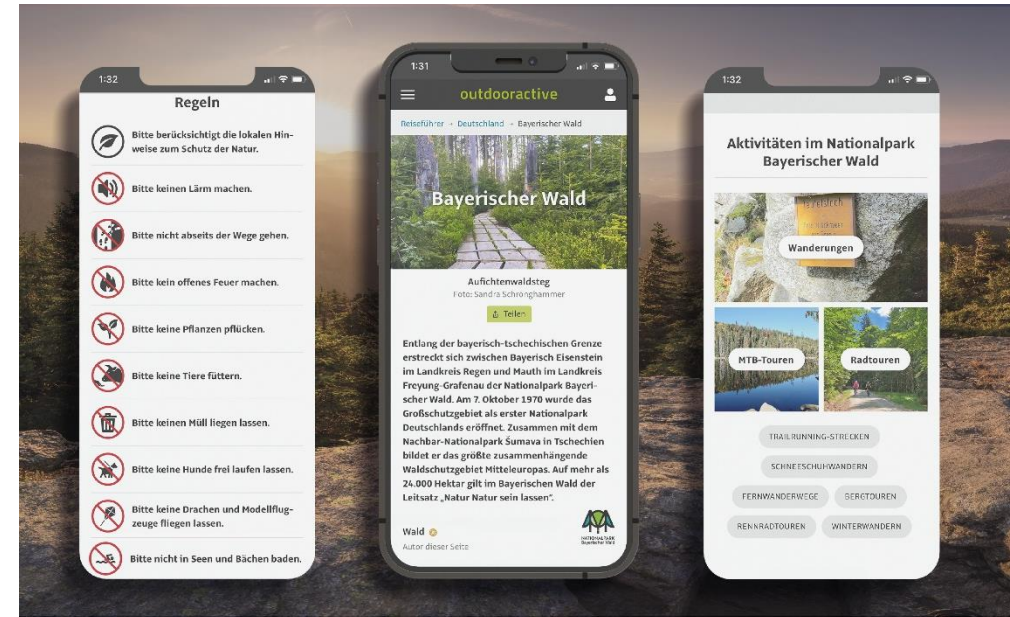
1:32

Regeln

Bitte berücksichtigt die lokalen Hinweise zum Schutz der Natur.

Bitte keinen Lärm machen.

Bitte nicht abseits der Wege gehen.

Bitte kein offenes Feuer machen.

Bitte keine Pflanzen pflücken.

Bitte keine Tiere füttern.

Bitte keinen Müll liegen lassen.

Bitte keine Hunde frei laufen lassen.

Bitte keine Drachen und Modellflugzeuge fliegen lassen.

Bitte nicht in Seen und Bächen baden.

1:31

outdooractive

Reiseführer › Deutschland › Bayerischer Wald

Bayerischer Wald

Aufichtenwaldsteg
Foto: Sandra Schronghammer

Teilen

Entlang der bayerisch-tschechischen Grenze erstreckt sich zwischen Bayerisch Eisenstein im Landkreis Regen und Mauth im Landkreis Freyung-Grafenau der Nationalpark Bayerischer Wald. Am 7. Oktober 1970 wurde das Großschutzgebiet als erster Nationalpark Deutschlands eröffnet. Zusammen mit dem Nachbar-Nationalpark Šumava in Tschechien bildet er das größte zusammenhängende Waldschutzgebiet Mitteleuropas. Auf mehr als 24.000 Hektar gilt im Bayerischen Wald der Leitsatz „Natur Natur sein lassen".

Wald
Autor dieser Seite

NATIONALPARK Bayerischer Wald

1:32

Aktivitäten im Nationalpark Bayerischer Wald

Wanderungen

MTB-Touren

Radtouren

TRAILRUNNING-STRECKEN

SCHNEESCHUHWANDERN

FERNWANDERWEGE

BERGTOUREN

RENNRADTOUREN

WINTERWANDERN